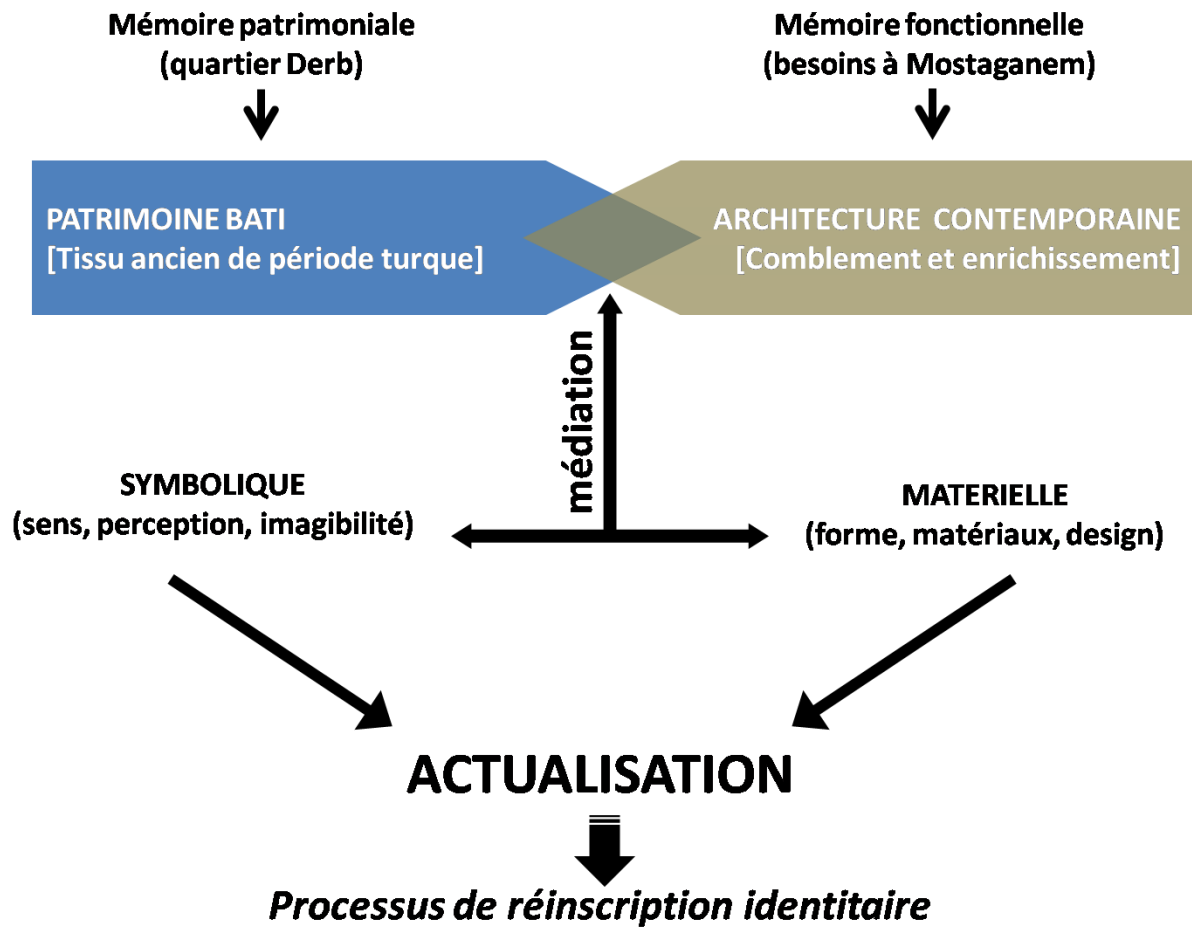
Mémoire patrimoniale
(quartier Derb)

Mémoire fonctionnelle
(besoins à Mostaganem)

PATRIMOINE BATI
[Tissu ancien de période turque]

ARCHITECTURE CONTEMPORAINE
[Comblement et enrichissement]

médiation

SYMBOLIQUE
(sens, perception, imagibilité)

MATERIELLE
(forme, matériaux, design)

ACTUALISATION

Processus de réinscription identitaire